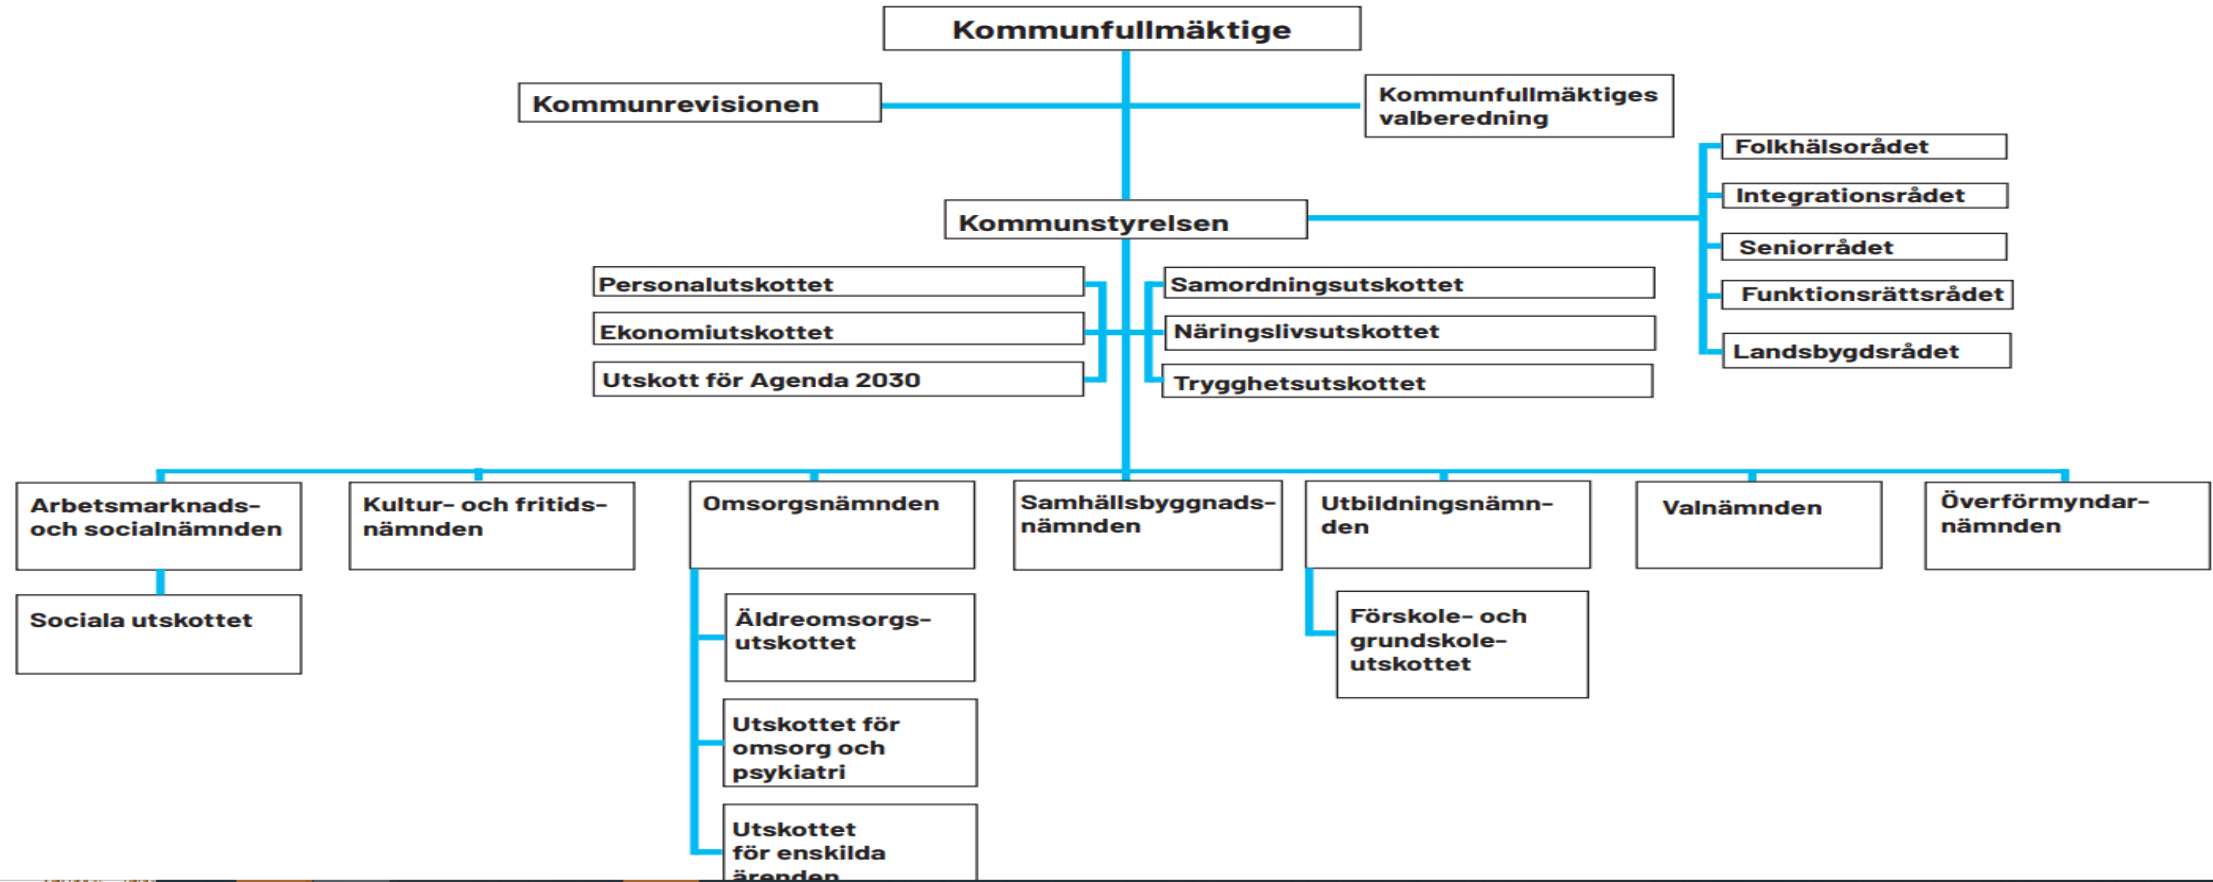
Kommunfullmäktige

Kommunrevisionen

Kommunfullmäktiges valberedning

Folkhälsorådet

Integrationsrådet

Seniorrådet

Funktionsrättsrådet

Landsbygdsrådet

Kommunstyrelsen

Personalutskottet

Ekonomiutskottet

Utskott för Agenda 2030

Samordningsutskottet

Näringslivsutskottet

Trygghetsutskottet

Arbetsmarknads- och socialnämnden

Sociala utskottet

Kultur- och fritidsnämnden

Omsorgsnämnden

Äldreomsorgsutskottet

Utskottet för omsorg och psykiatri

Utskottet för enskilda ärenden

Samhällsbyggnadsnämnden

Utbildningsnämnden

Förskole- och grundskoleutskottet

Valnämnden

Överförmyndarnämnden